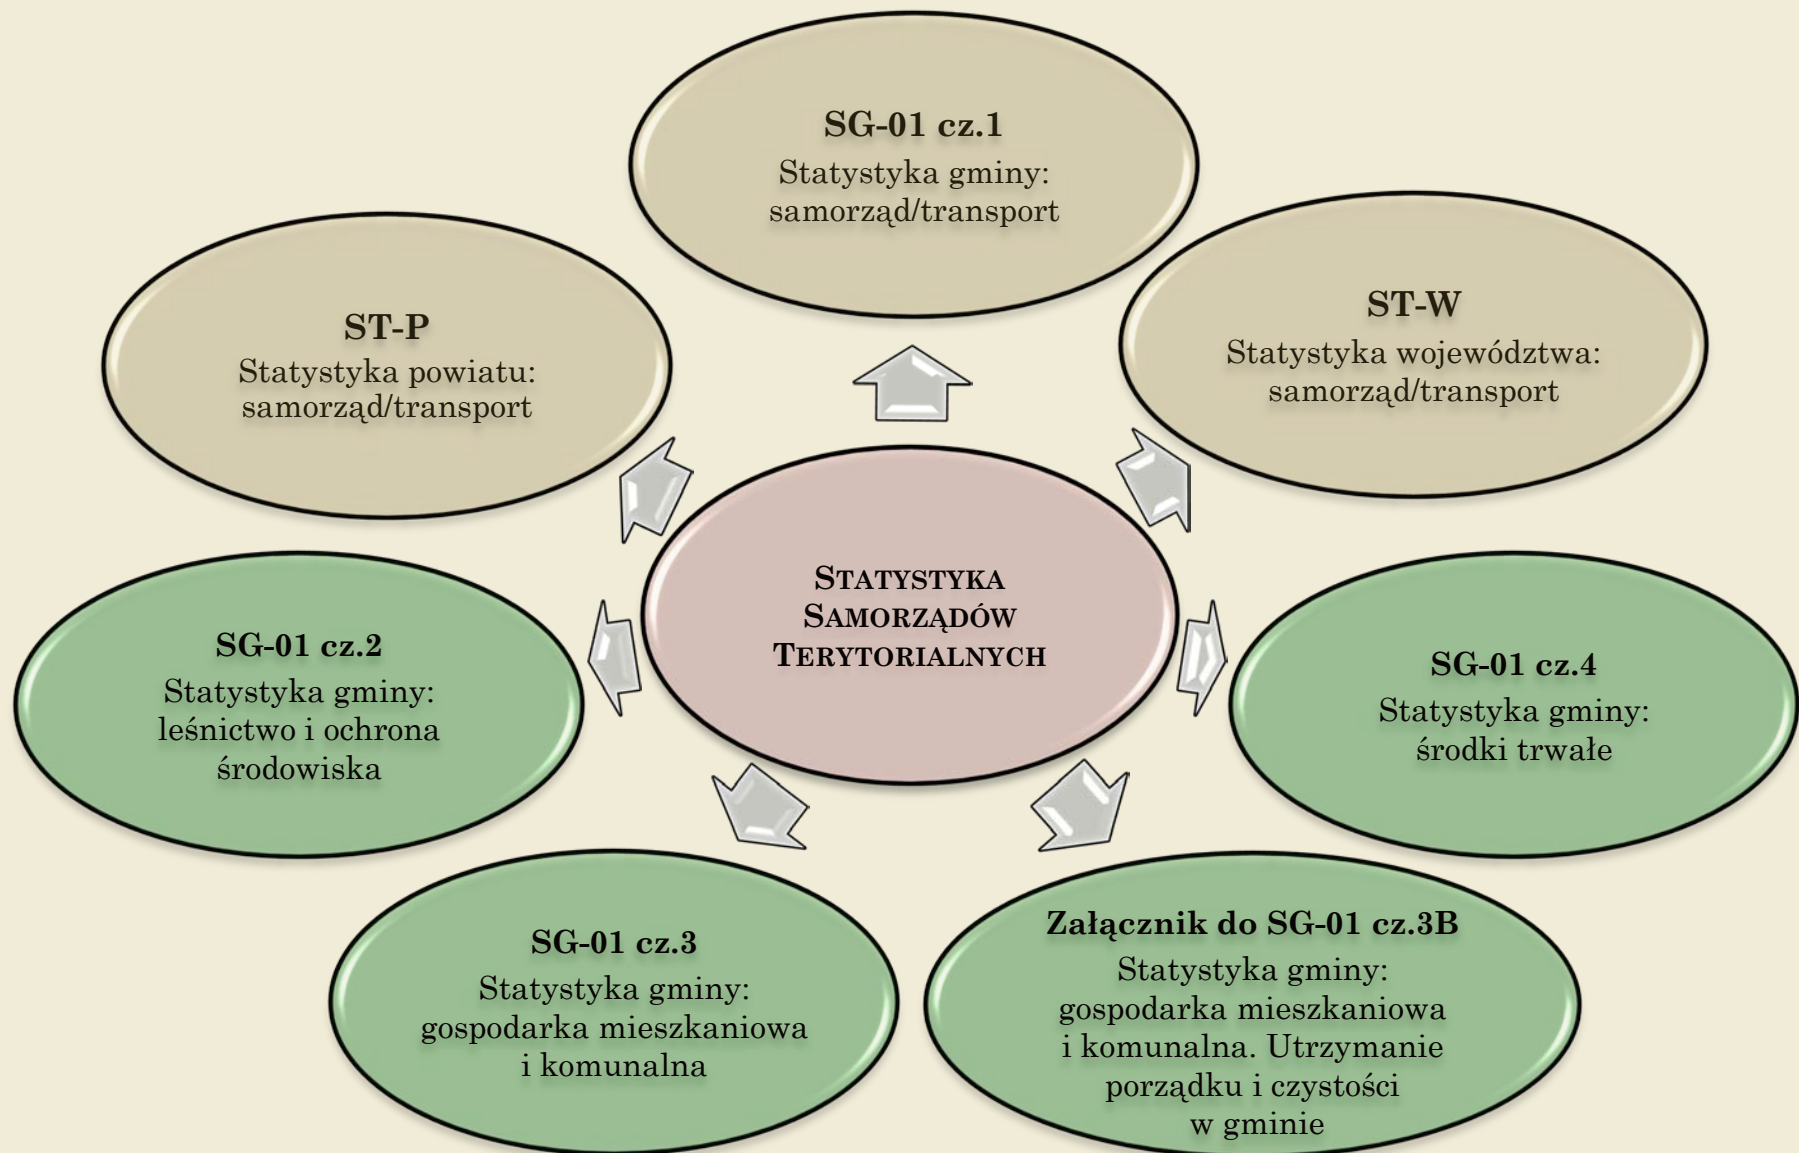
SG-01 cz.1
Statystyka gminy: samorząd/transport

ST-P
Statystyka powiatu: samorząd/transport

ST-W
Statystyka województwa: samorząd/transport

STATYSTYKA SAMORZĄDÓW TERYTORIALNYCH

SG-01 cz.2
Statystyka gminy: leśnictwo i ochrona środowiska

SG-01 cz.4
Statystyka gminy: środki trwałe

SG-01 cz.3
Statystyka gminy: gospodarka mieszkaniowa i komunalna

Załącznik do SG-01 cz.3B
Statystyka gminy: gospodarka mieszkaniowa i komunalna. Utrzymanie porządku i czystości w gminie